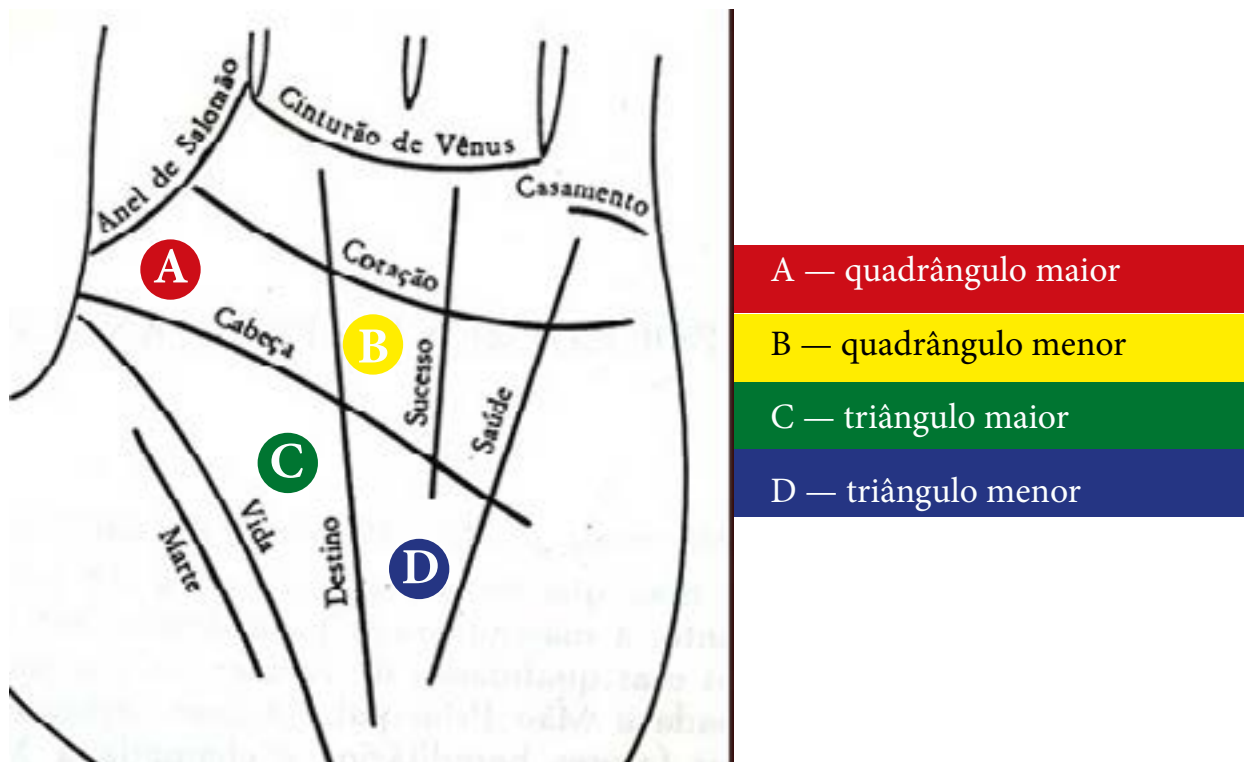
Anel de Salomão

Cinturão de Vênus

Casamento

Coração

Cabeça

Sucesso

Saúde

Vida

Marte

Destino

A

B

C

D

A — quadrângulo maior

B — quadrângulo menor

C — triângulo maior

D — triângulo menor